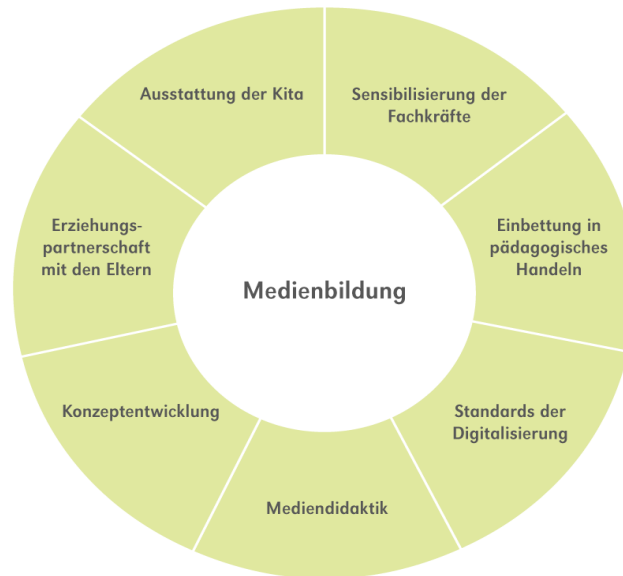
Medienbildung

Sensibilisierung der Fachkräfte

Einbettung in pädagogisches Handeln

Standards der Digitalisierung

Mediendidaktik

Konzeptentwicklung

Erziehungs-partnerschaft mit den Eltern

Ausstattung der Kita